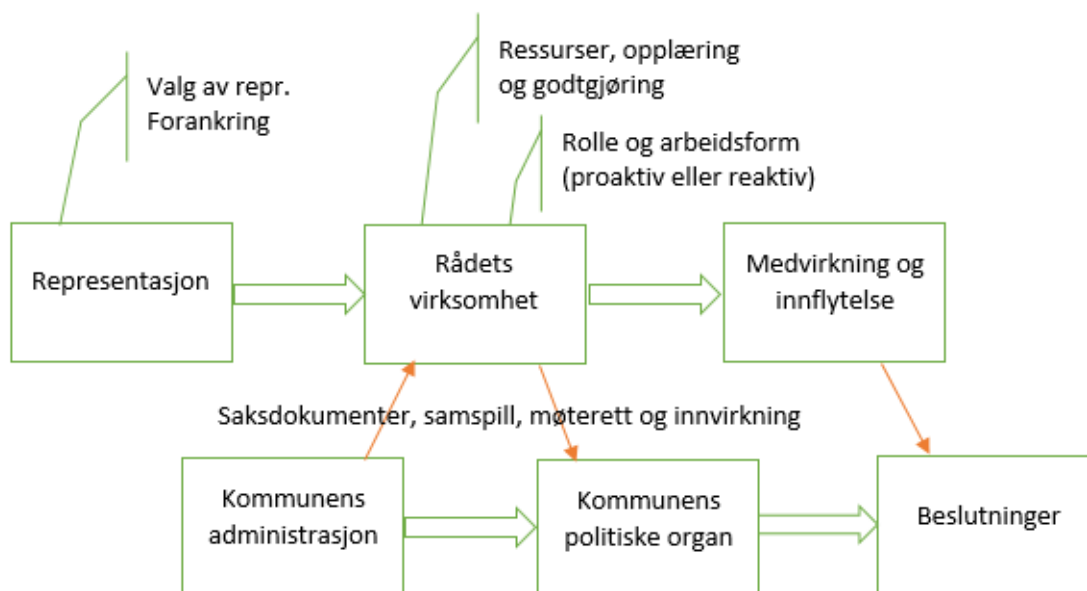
Valg av repr.
Forankring

Ressurser, opplæring og godtgjøring

Rolle og arbeidsform (proaktiv eller reaktiv)

Representasjon

Rådets virksomhet

Medvirkning og innflytelse

Saksdokumenter, samspill, møterett og innvirkning

Kommunens administrasjon

Kommunens politiske organ

Beslutninger